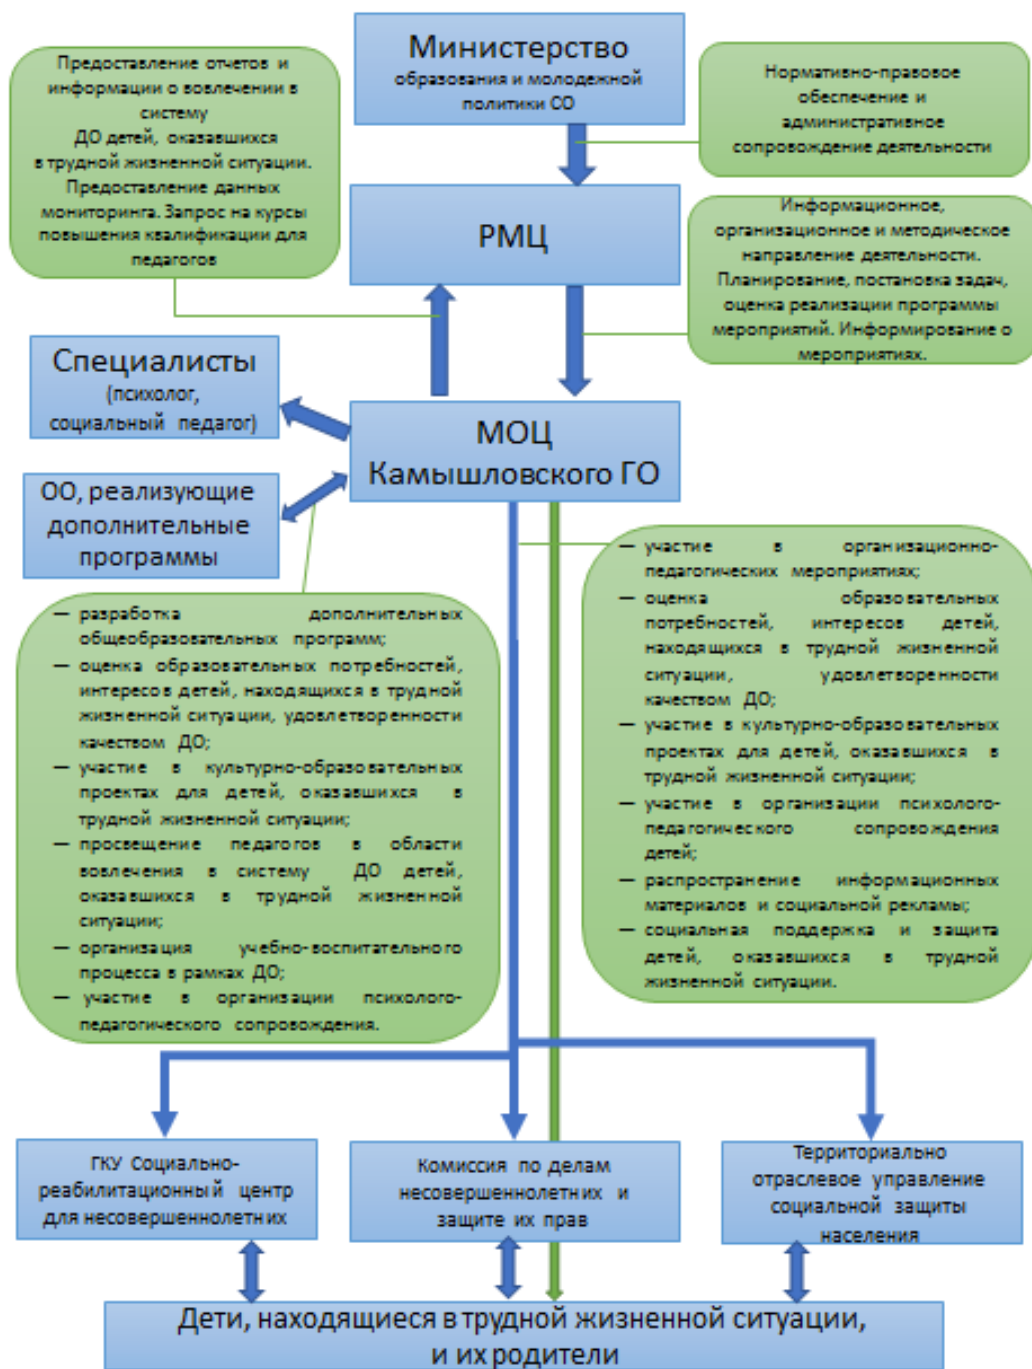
Министерство
образования и молодежной политики СО

Предоставление отчетов и информации о вовлечении в систему ДО детей, оказавшихся в трудной жизненной ситуации. Предоставление данных мониторинга. Запрос на курсы повышения квалификации для педагогов

Нормативно-правовое обеспечение и административное сопровождение деятельности

РМЦ

Информационное, организационное и методическое направление деятельности. Планирование, постановка задач, оценка реализации программы мероприятий. Информирование о мероприятиях.

Специалисты
(психолог, социальный педагог)

МОЦ
Камышловского ГО

ОО, реализующие дополнительные программы

— разработка дополнительных общеобразовательных программ;
— оценка образовательных потребностей, интересов детей, находящихся в трудной жизненной ситуации, удовлетворенности качеством ДО;
— участие в культурно-образовательных проектах для детей, оказавшихся в трудной жизненной ситуации;
— просвещение педагогов в области вовлечения в систему ДО детей, оказавшихся в трудной жизненной ситуации;
— организация учебно-воспитательного процесса в рамках ДО;
— участие в организации психолого-педагогического сопровождения.

— участие в организационно-педагогических мероприятиях;
— оценка образовательных потребностей, интересов детей, находящихся в трудной жизненной ситуации, удовлетворенности качеством ДО;
— участие в культурно-образовательных проектах для детей, оказавшихся в трудной жизненной ситуации;
— участие в организации психолого-педагогического сопровождения детей;
— распространение информационных материалов и социальной рекламы;
— социальная поддержка и защита детей, оказавшихся в трудной жизненной ситуации.

ГКУ Социально-реабилитационный центр для несовершеннолетних

Комиссия по делам несовершеннолетних и защите их прав

Территориально отраслевое управление социальной защиты населения

Дети, находящиеся в трудной жизненной ситуации, и их родители